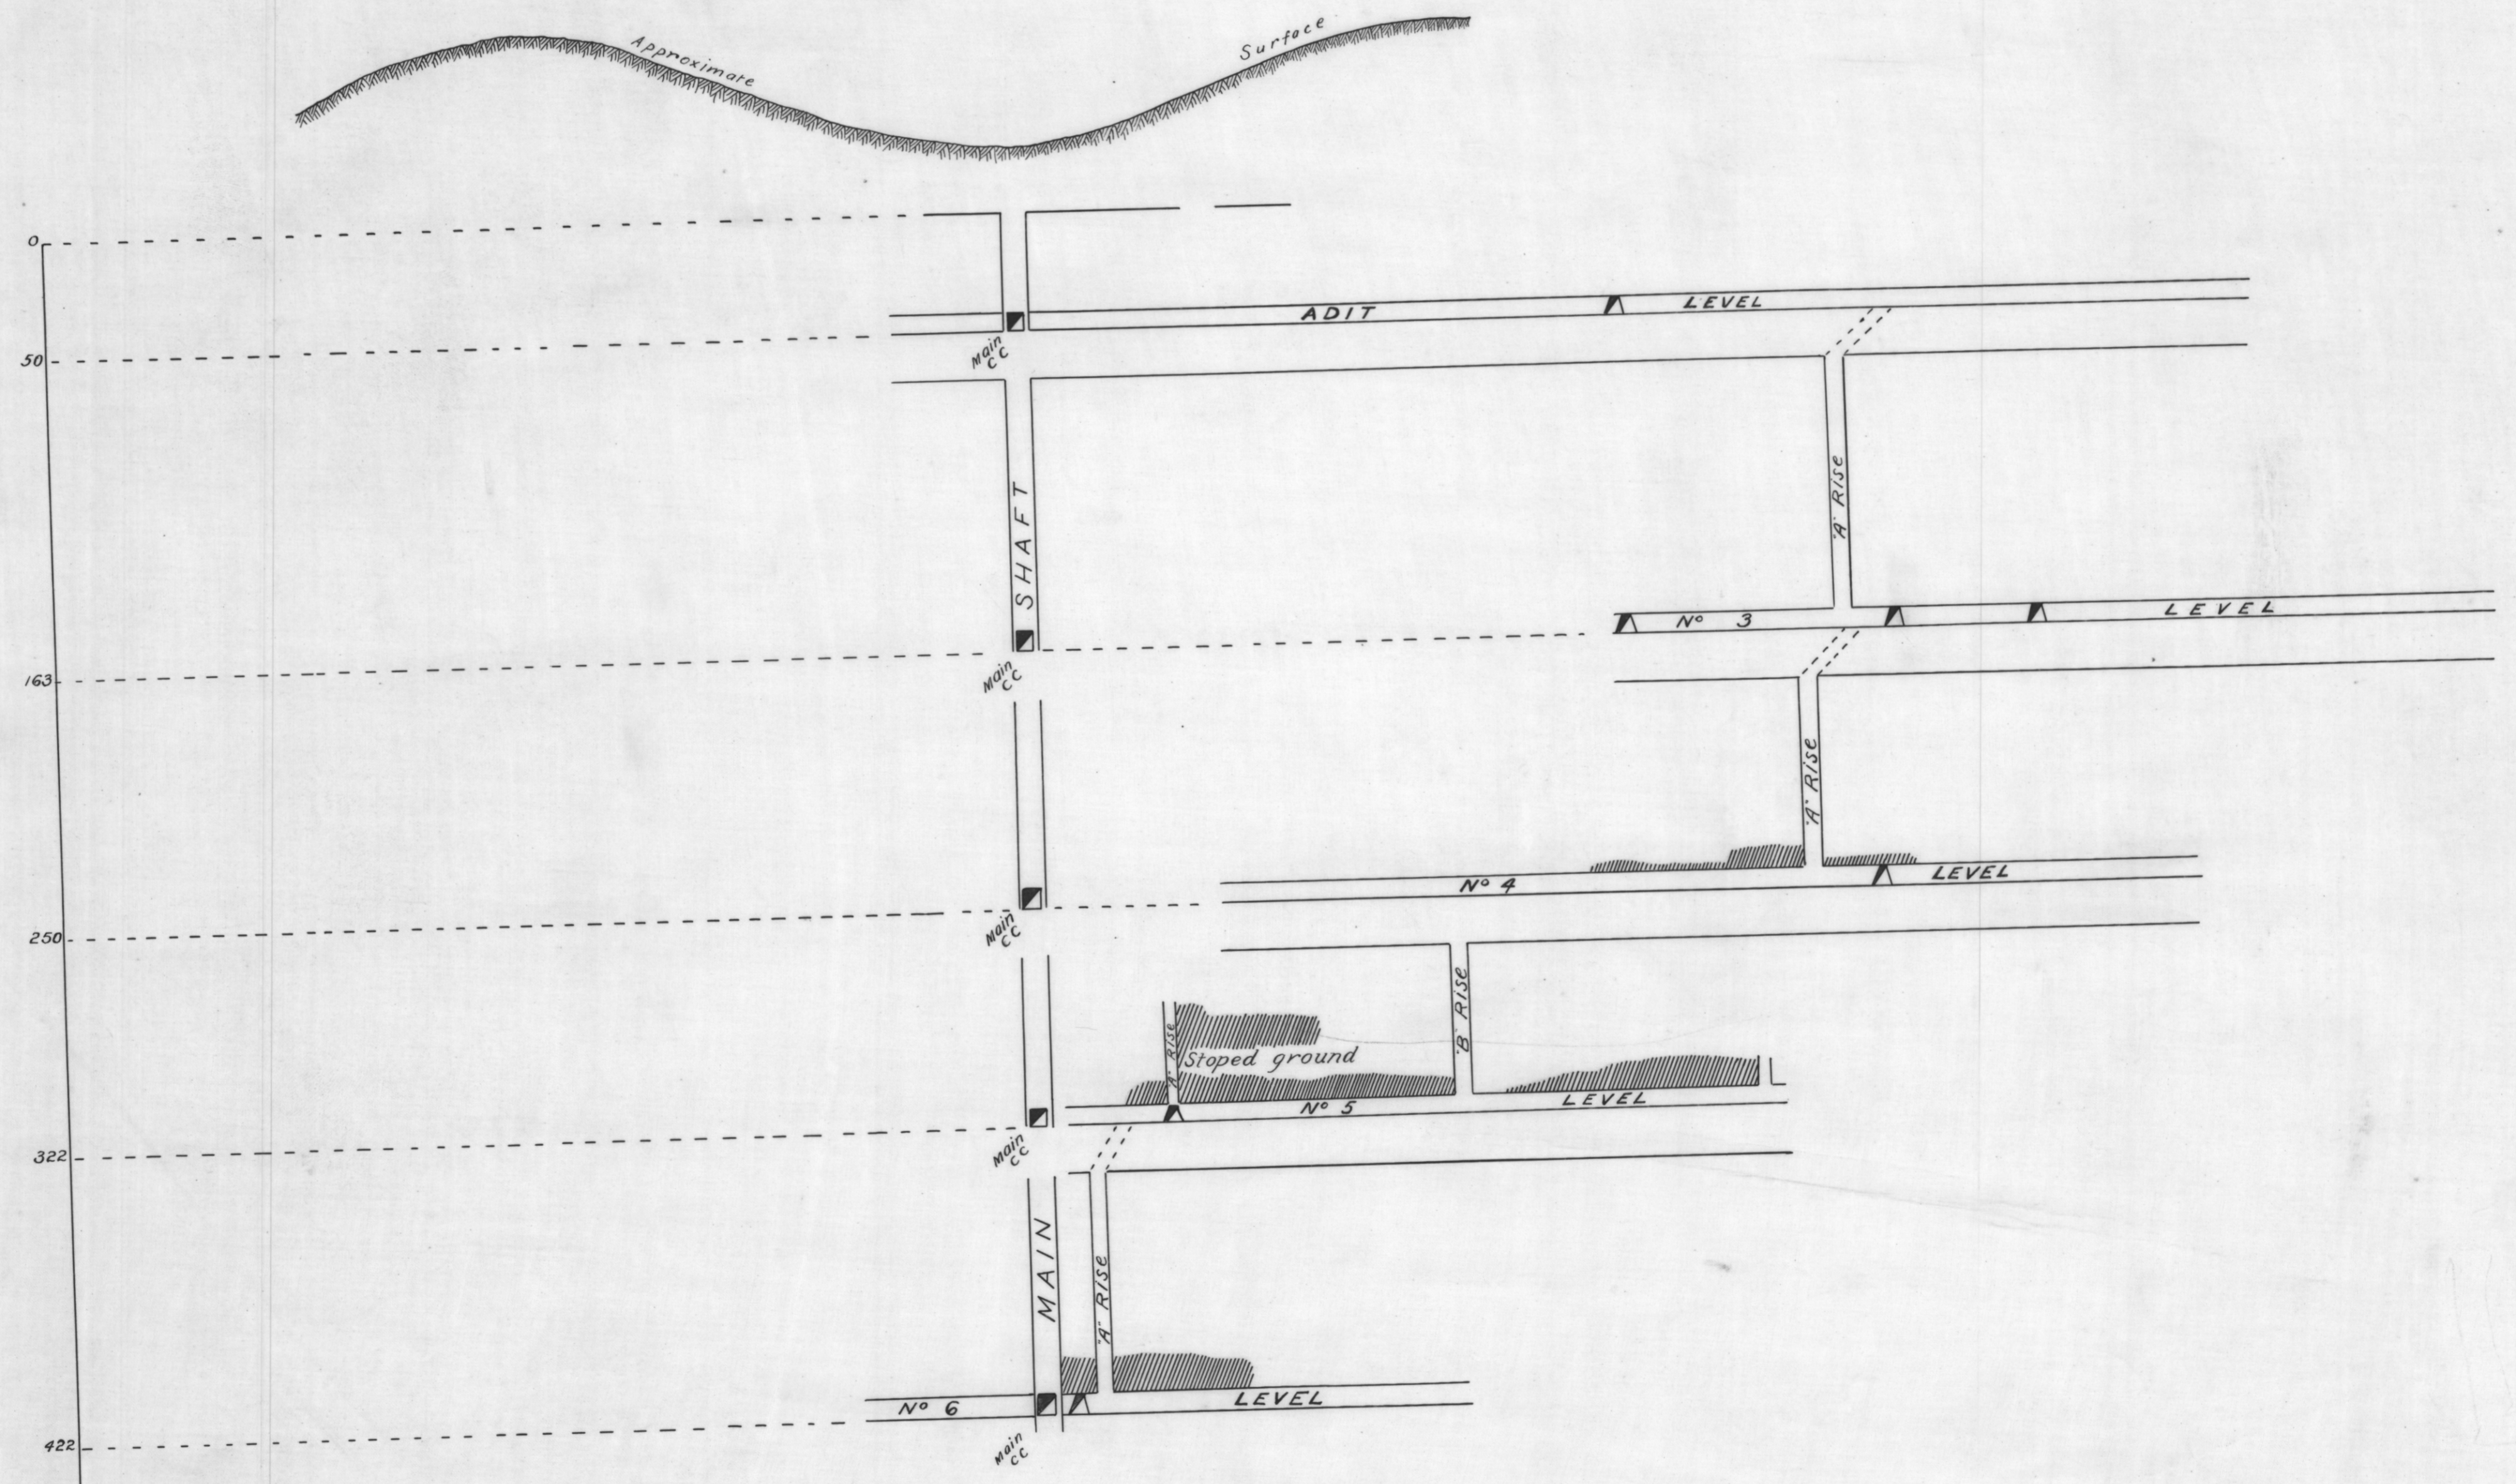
Approximate Surface

0

ADIT LEVEL

Main CC

50

SHAFT

'A' Rise

Nº 3 LEVEL

Main CC

163

'A' Rise

Nº 4 LEVEL

Main CC

250

'B' Rise

'A' Rise

Stoped ground

Nº 5 LEVEL

Main CC

322

MAIN

'A' Rise

Nº 6 LEVEL

422

Main CC